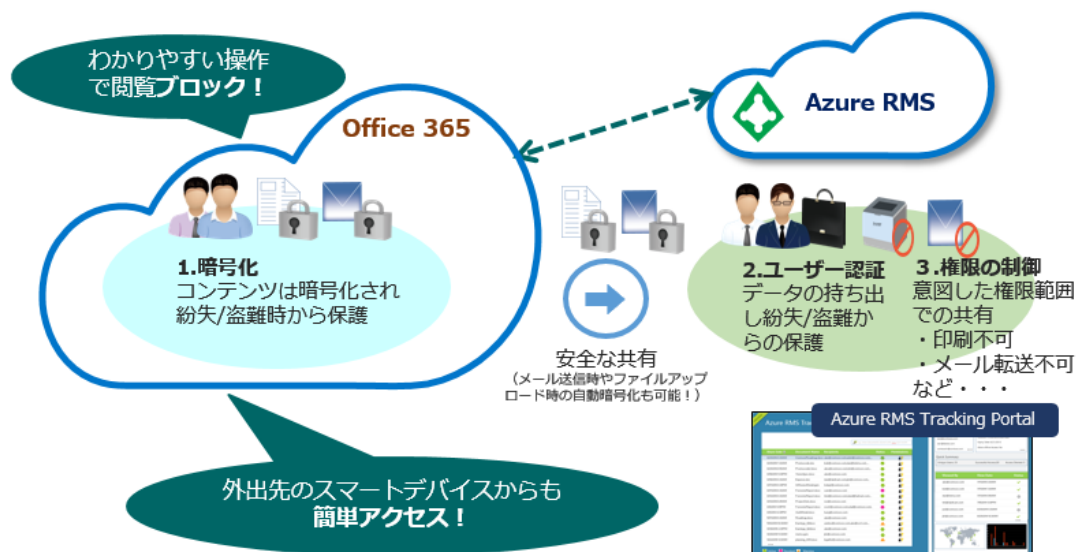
わかりやすい操作で閲覧ブロック！

Office 365

Azure RMS

1.暗号化
コンテンツは暗号化され紛失/盗難時から保護

安全な共有
（メール送信時やファイルアップロード時の自動暗号化も可能！）

2.ユーザー認証
データの持ち出し紛失/盗難からの保護

3.権限の制御
意図した権限範囲での共有
・印刷不可
・メール転送不可
など・・・

Azure RMS Tracking Portal

外出先のスマートデバイスからも簡単アクセス！